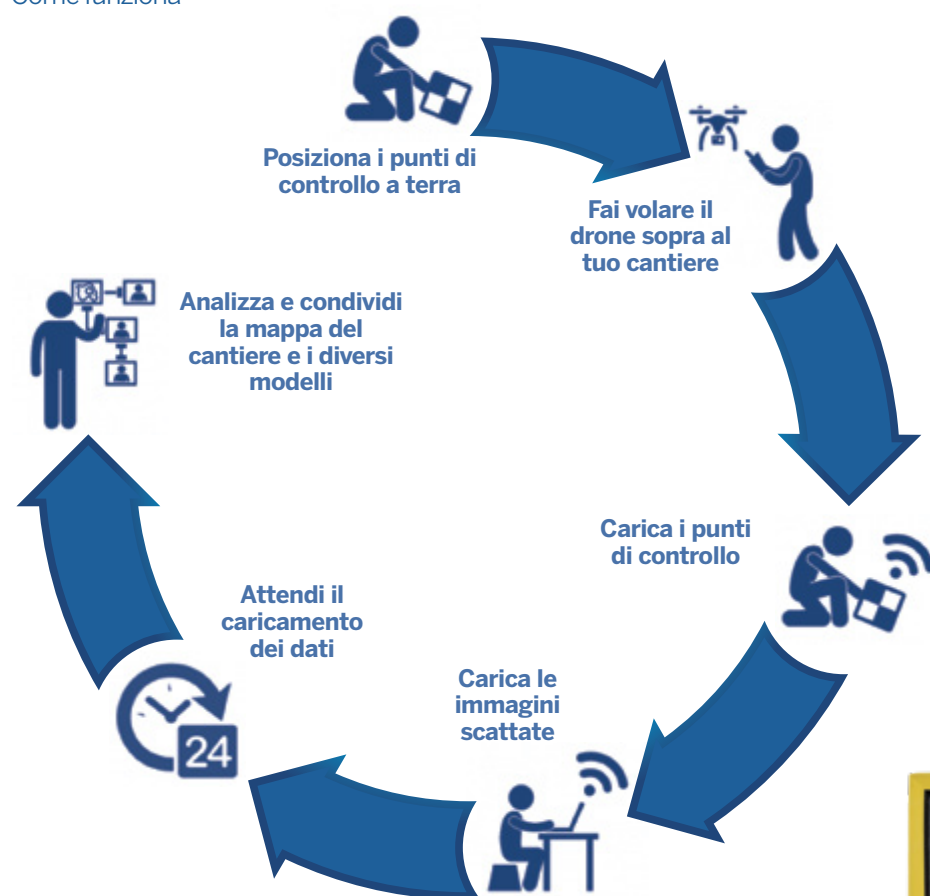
Come funziona

Posiziona i punti di controllo a terra

Fai volare il drone sopra al tuo cantiere

Carica i punti di controllo

Carica le immagini scattate

Attendi il caricamento dei dati

24

Analizza e condividi la mappa del cantiere e i diversi modelli